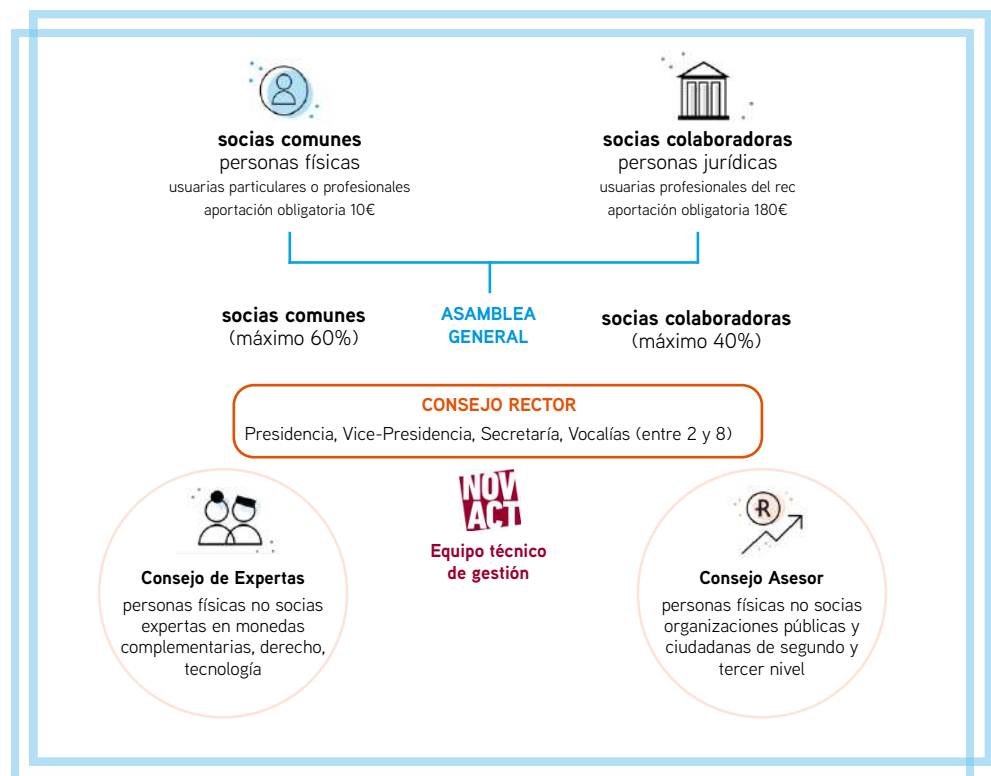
socias comunes
personas físicas
usuarias particulares o profesionales
aportación obligatoria 10€

socias colaboradoras
personas jurídicas
usuarias profesionales del rec
aportación obligatoria 180€

socias comunes
(máximo 60%)

ASAMBLEA GENERAL

socias colaboradoras
(máximo 40%)

CONSEJO RECTOR
Presidencia, Vice-Presidencia, Secretaría, Vocalías (entre 2 y 8)

NOV ACT
Equipo técnico de gestión

Consejo de Expertas
personas físicas no socias expertas en monedas complementarias, derecho, tecnología

R

Consejo Asesor
personas físicas no socias organizaciones públicas y ciudadanas de segundo y tercer nivel